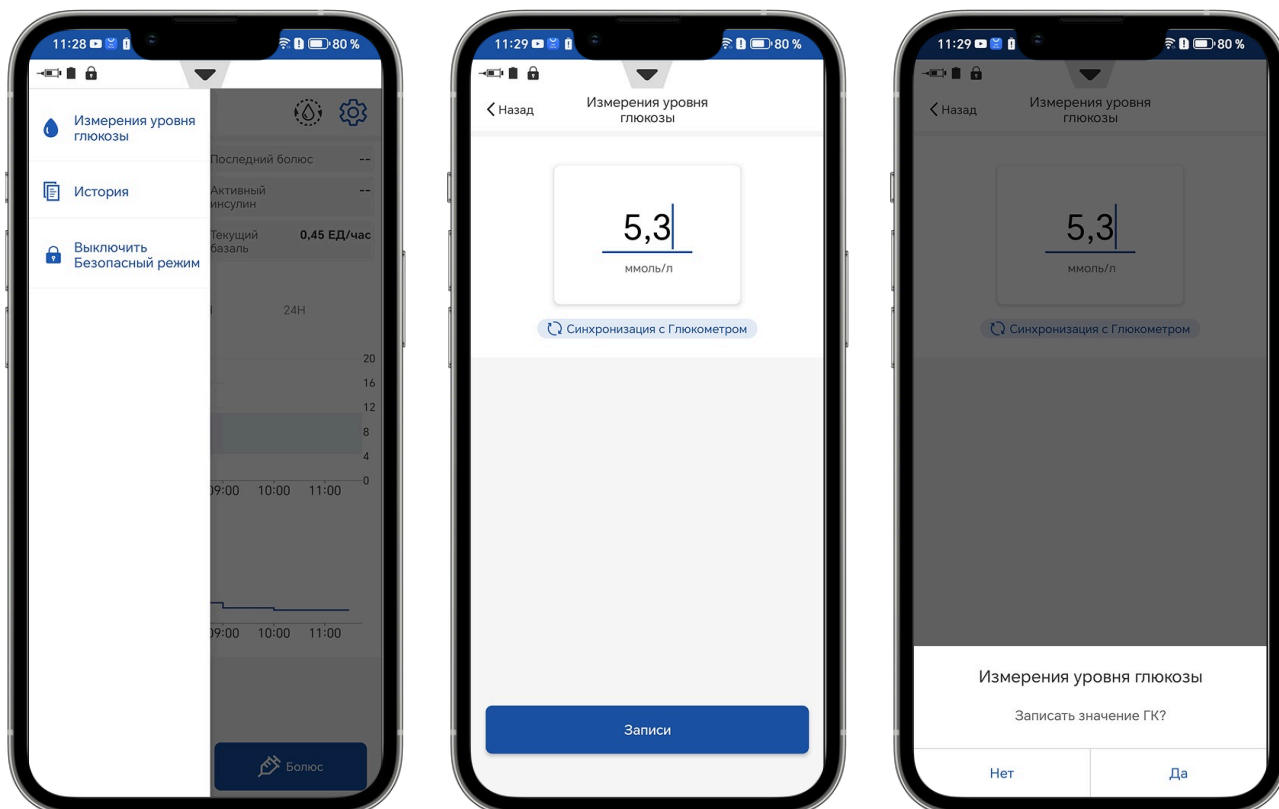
11:28 80 %

Измерения уровня глюкозы

История

Выключить Безопасный режим

Последний болюс --

Активный инсулин --

Текущий базаль 0,45 ЕД/час

24H

20
16
12
8
4
0

09:00 10:00 11:00

09:00 10:00 11:00

Болюс

11:29 80 %

Назад

Измерения уровня глюкозы

5,3

ммоль/л

Синхронизация с Глюкометром

Записи

11:29 80 %

Назад

Измерения уровня глюкозы

5,3

ммоль/л

Синхронизация с Глюкометром

Измерения уровня глюкозы

Записать значение ГК?

Нет

Да